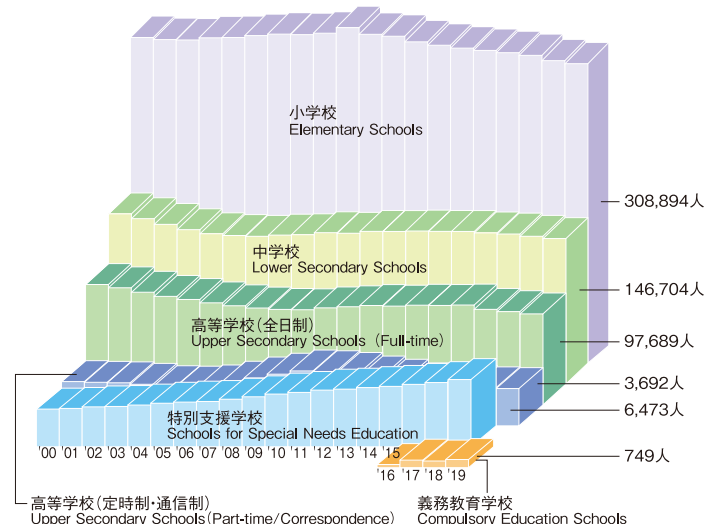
小学校
Elementary Schools

308,894人

中学校
Lower Secondary Schools

146,704人

高等学校(全日制)
Upper Secondary Schools (Full-time)

97,689人

3,692人

6,473人

特別支援学校
Schools for Special Needs Education

'00 '01 '02 '03 '04 '05 '06 '07 '08 '09 '10 '11 '12 '13 '14 '15

'16 '17 '18 '19

749人

高等学校(定時制・通信制)
Upper Secondary Schools (Part-time/Correspondence)

義務教育学校
Compulsory Education Schools